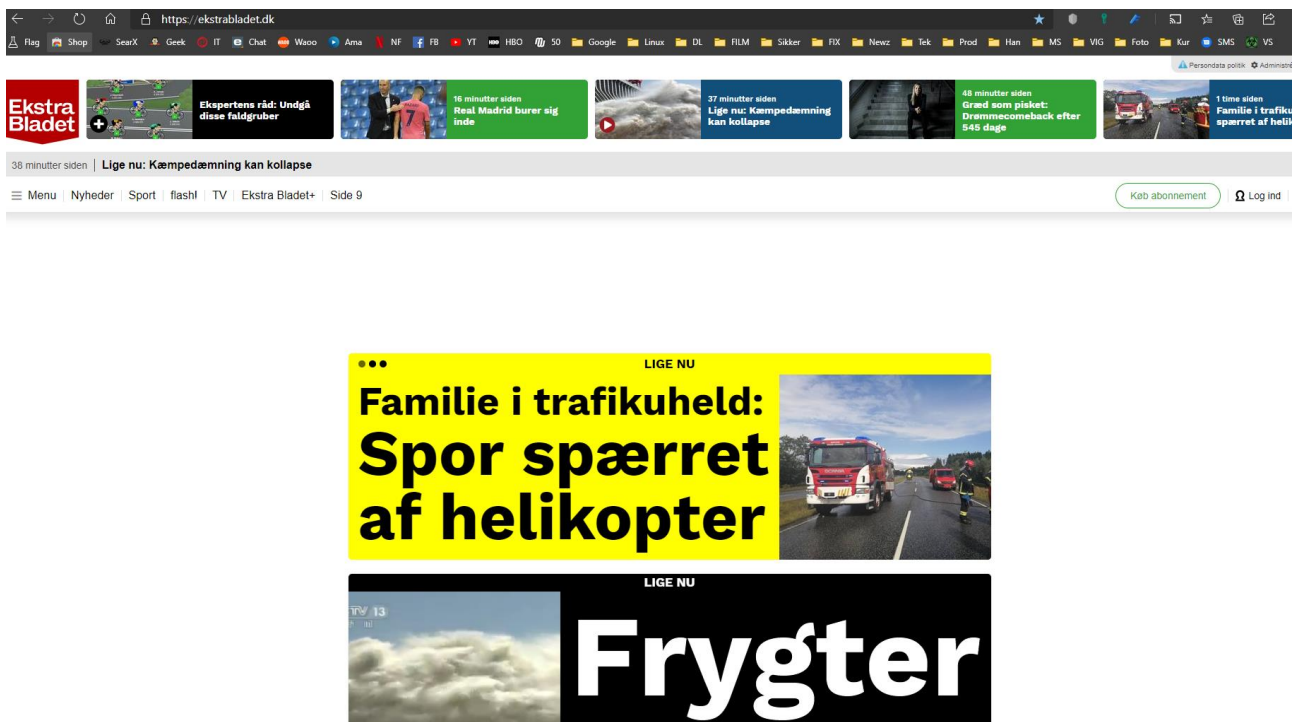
https://ekstrabladet.dk

Flag Shop SearX Geek IT Chat Waoo Ama NF FB YT HBO 50 Google Linux DL FILM Sikker FIX Newz Tek Prod Han MS VIG Foto Kur SMS VS

Persondata politik Administrér

Ekstra Bladet

Ekspertens råd: Undgå disse faldgruber

16 minutter siden
Real Madrid burer sig inde

37 minutter siden
Lige nu: Kæmpedæmning kan kollapse

48 minutter siden
Græd som pisket: Drømmecomeback efter 545 dage

1 time siden
Familie i trafiku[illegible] spærret af helik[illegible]

38 minutter siden | Lige nu: Kæmpedæmning kan kollapse

Menu | Nyheder | Sport | flash! | TV | Ekstra Bladet+ | Side 9

Køb abonnement | Log ind

LIGE NU

Familie i trafikuheld:
Spor spærret af helikopter

LIGE NU

TV 13

Frygter